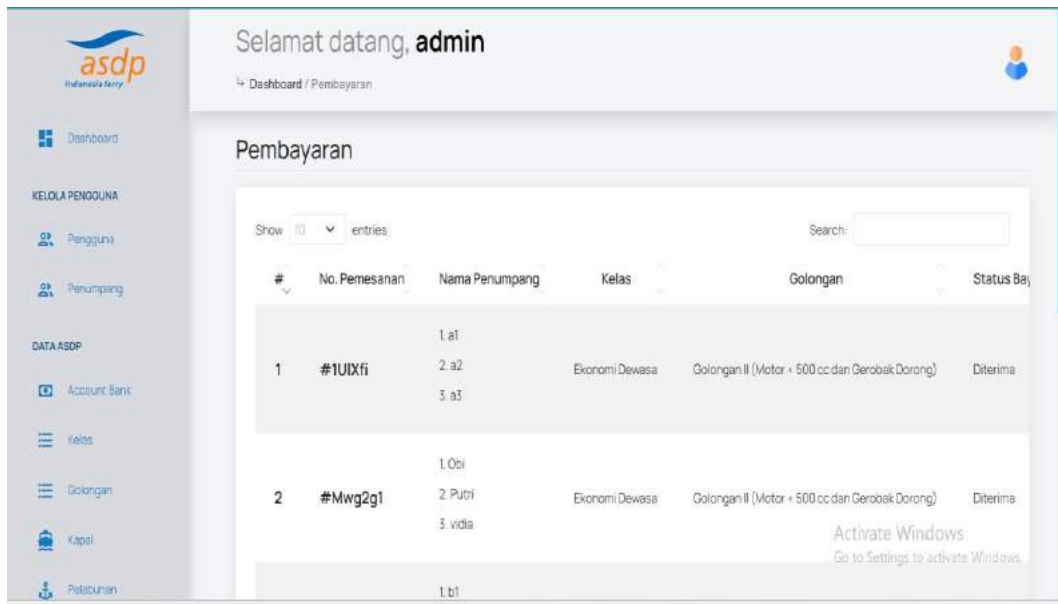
asdp
Indonesia ferry

Dashboard

KELOLA PENGGUNA

Pengguna

Penumpang

DATA ASDP

Account Bank

Kelas

Golongan

Kapal

Pelabuhan

Selamat datang, **admin**

Dashboard / Pembayaran

Pembayaran

Show 10 entries

Search:

| # | No. Pemesanan | Nama Penumpang | Kelas | Golongan | Status Bay |
|---|---|---|---|---|---|
| 1 | #1UIXfi | 1. a1<br>2. a2<br>3. a3 | Ekonomi Dewasa | Golongan II (Motor < 500 cc dan Gerobak Dorong) | Diterima |
| 2 | #Mwg2g1 | 1. Obi<br>2. Putri<br>3. vidia | Ekonomi Dewasa | Golongan II (Motor < 500 cc dan Gerobak Dorong) | Diterima |
| | | 1. b1 | | | |

Activate Windows
Go to Settings to activate Windows.